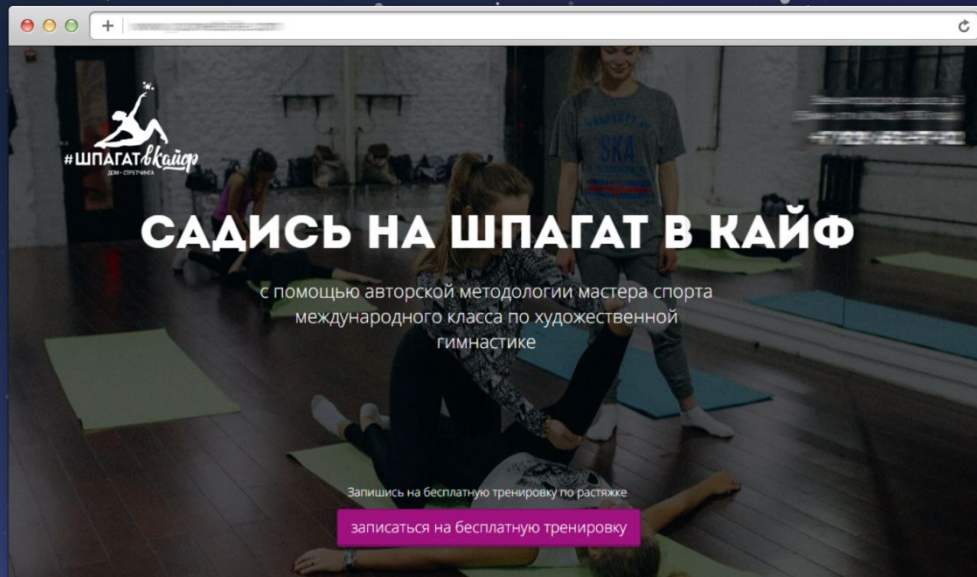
#ШПАГАТвкайф
ДОМ СТРЕТЧИНГА

SKA

САДИСЬ НА ШПАГАТ В КАЙФ

с помощью авторской методологии мастера спорта международного класса по художественной гимнастике

Запишись на бесплатную тренировку по растяжке

записаться на бесплатную тренировку